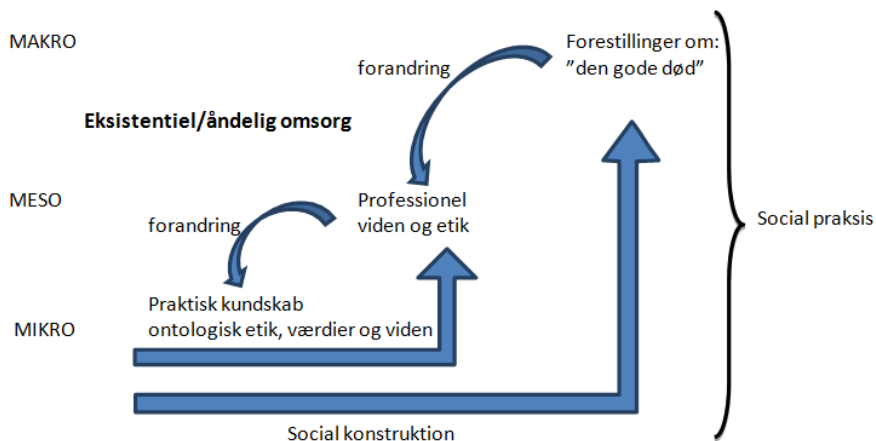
MAKRO

forandring

Forestillinger om:
”den gode død”

Eksistentiel/åndelig omsorg

MESO

Professionel
viden og etik

forandring

Social praksis

Praktisk kundskab
ontologisk etik, værdier og viden

MIKRO

Social konstruktion